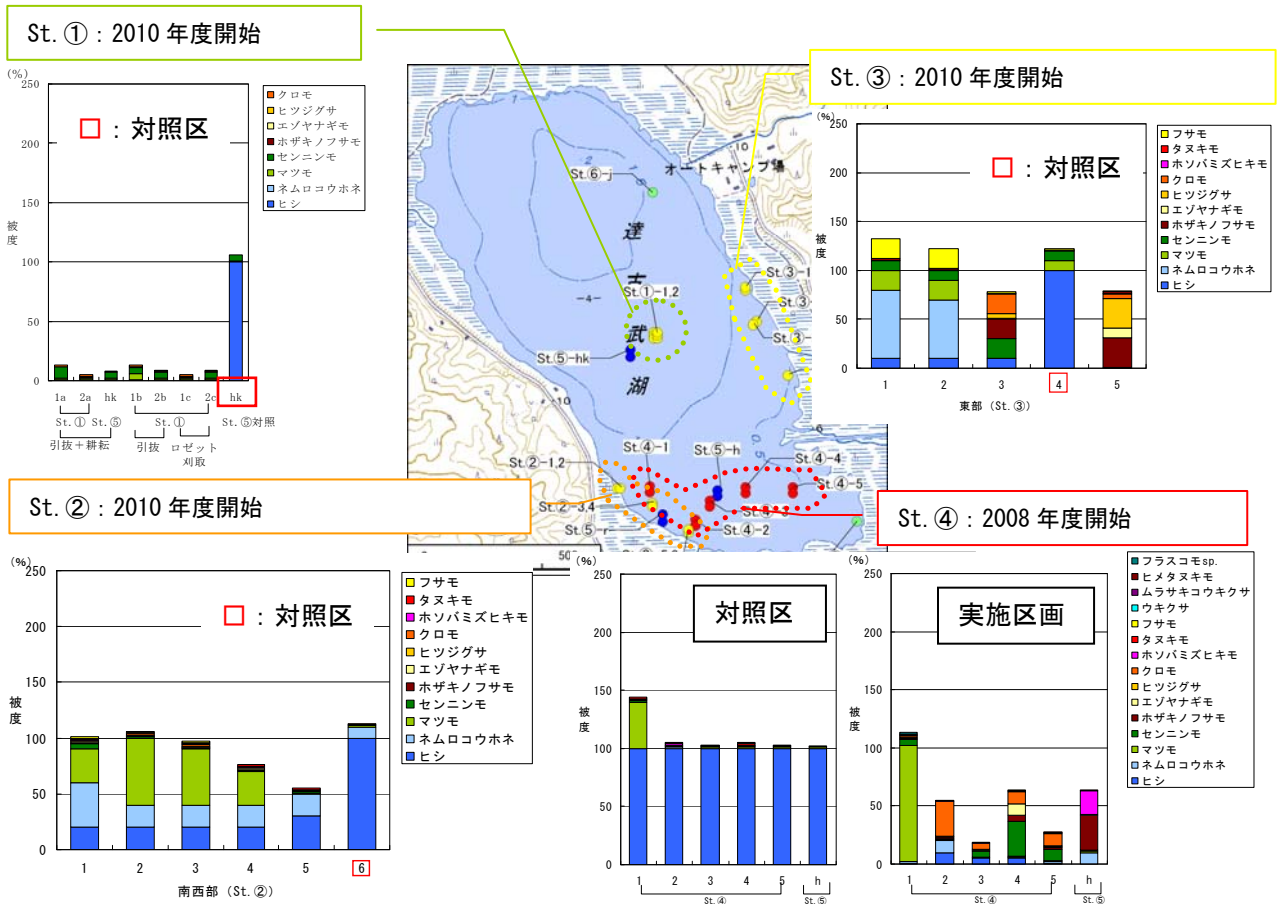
St.①：2010 年度開始

(%)
250
200
150
100
50
0
被度

□：対照区

クロモ
ヒツジグサ
エゾヤナギモ
ホザキノフサモ
センニンモ
マツモ
ネムロコウホネ
ヒシ

1a 2a hk 1b 2b 1c 2c hk
St.① St.⑤ St.① St.⑤対照
引抜＋耕耘 引抜 ロゼット刈取

St.③：2010 年度開始

(%)
250
200
150
100
50
0
被度

□：対照区

フサモ
タヌキモ
ホソバミズヒキモ
クロモ
ヒツジグサ
エゾヤナギモ
ホザキノフサモ
センニンモ
マツモ
ネムロコウホネ
ヒシ

1 2 3 4 5
東部（St.③）

オートキャンプ場
St.⑥-j
達
古
武
湖
St.①-1,2
St.⑤-hk
St.③-1
St.③
St.③
St.④-1
St.⑤-h
St.④-4
St.②-1,2
St.④-5
St.②-3,4
St.⑤-r
St.④-2
St.④
-4-
-10
500

St.②：2010 年度開始

St.④：2008 年度開始

(%)
250
200
150
100
50
0
被度

□：対照区

フサモ
タヌキモ
ホソバミズヒキモ
クロモ
ヒツジグサ
エゾヤナギモ
ホザキノフサモ
センニンモ
マツモ
ネムロコウホネ
ヒシ

1 2 3 4 5 6
南西部（St.②）

(%)
250
200
150
100
50
0
被度

対照区

1 2 3 4 5 h
St.④ St.⑤

(%)
250
200
150
100
50
0
被度

実施区画

フラスコモsp.
ヒメタヌキモ
ムラサキコウキクサ
ウキクサ
フサモ
タヌキモ
ホソバミズヒキモ
クロモ
ヒツジグサ
エゾヤナギモ
ホザキノフサモ
センニンモ
マツモ
ネムロコウホネ
ヒシ

1 2 3 4 5 h
St.④ St.⑤